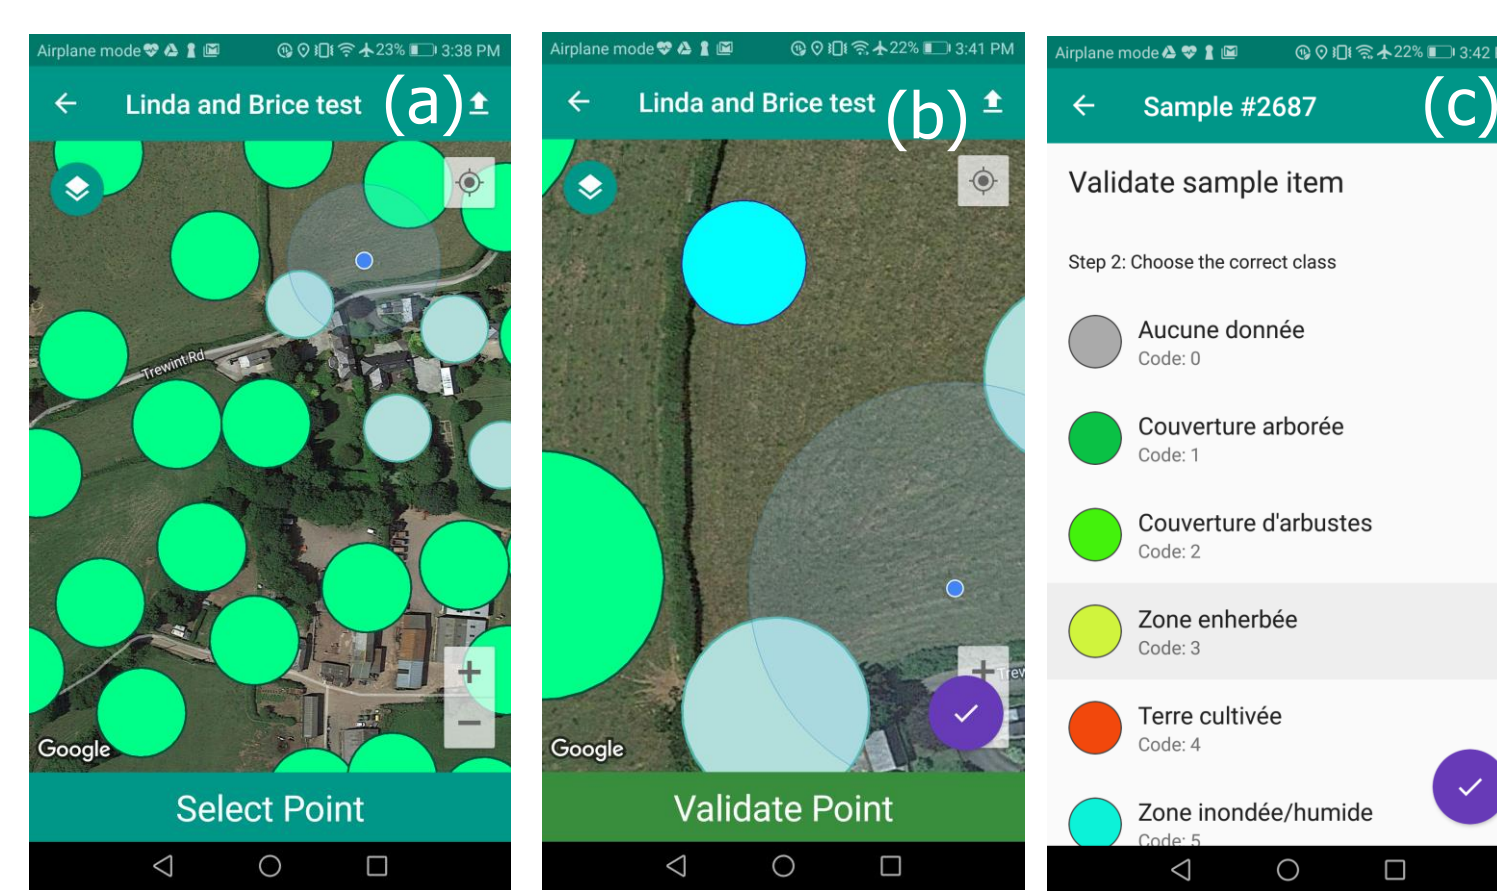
Airplane mode 23% 3:38 PM

Linda and Brice test (a)

Trewint Rd

Google

Select Point

Airplane mode 22% 3:41 PM

Linda and Brice test (b)

Google

Validate Point

Airplane mode 22% 3:42

Sample #2687 (c)

Validate sample item

Step 2: Choose the correct class

Aucune donnée
Code: 0

Couverture arborée
Code: 1

Couverture d'arbustes
Code: 2

Zone enherbée
Code: 3

Terre cultivée
Code: 4

Zone inondée/humide
Code: 5